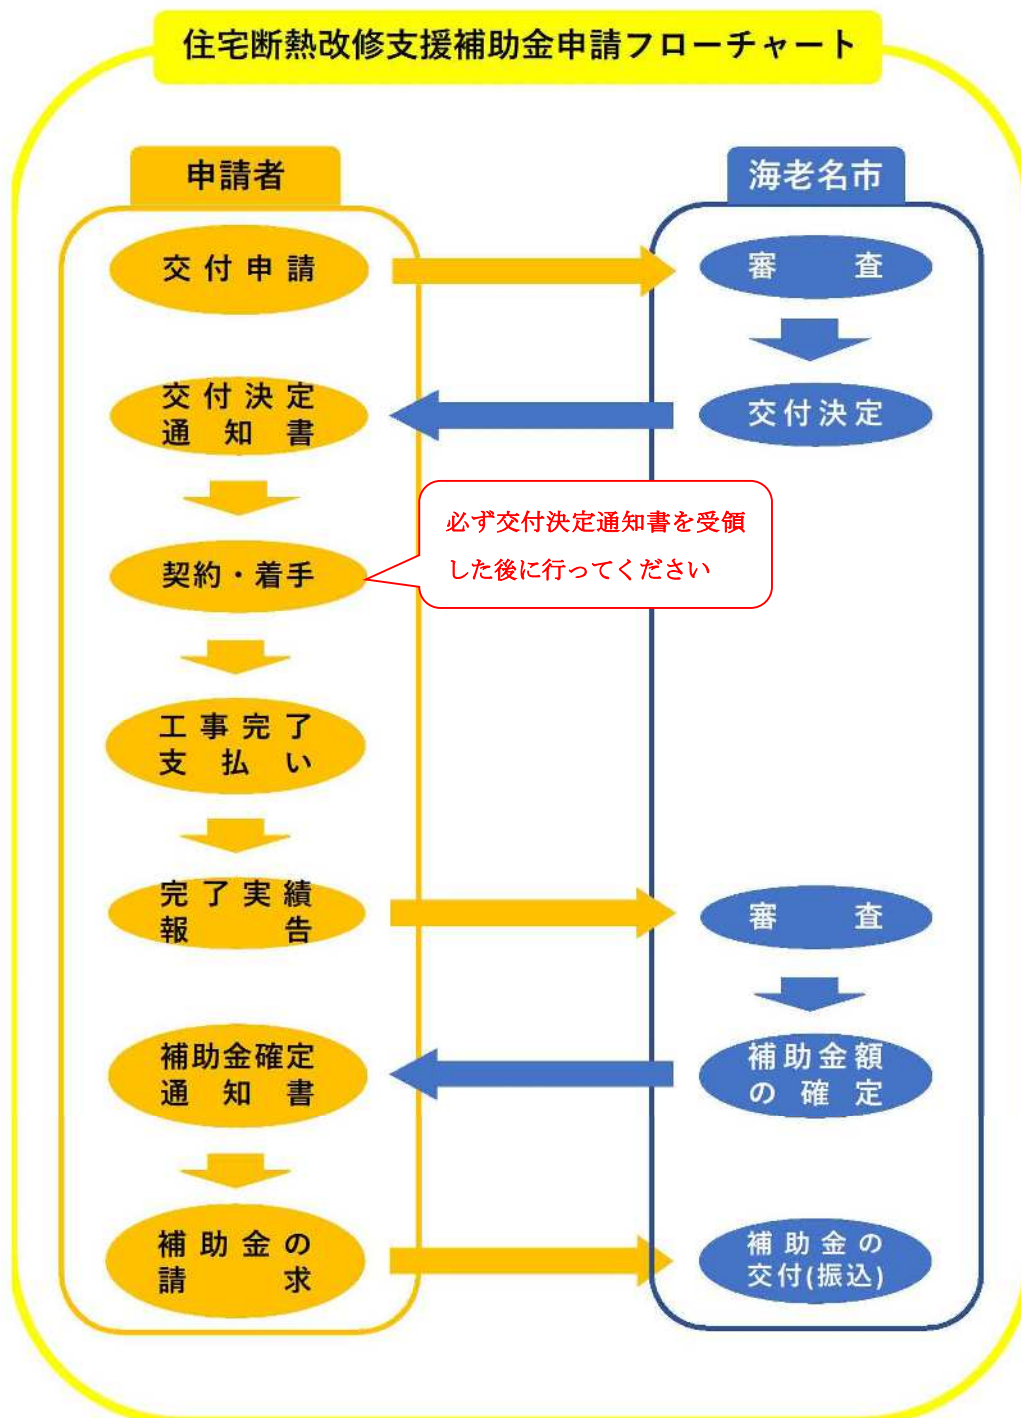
住宅断熱改修支援補助金申請フローチャート

申請者

交付申請

交付決定
通知書

契約・着手

工事完了
支払い

完了実績
報告

補助金確定
通知書

補助金の
請求

海老名市

審査

交付決定

審査

補助金額
の確定

補助金の
交付(振込)

必ず交付決定通知書を受領した後に行ってください